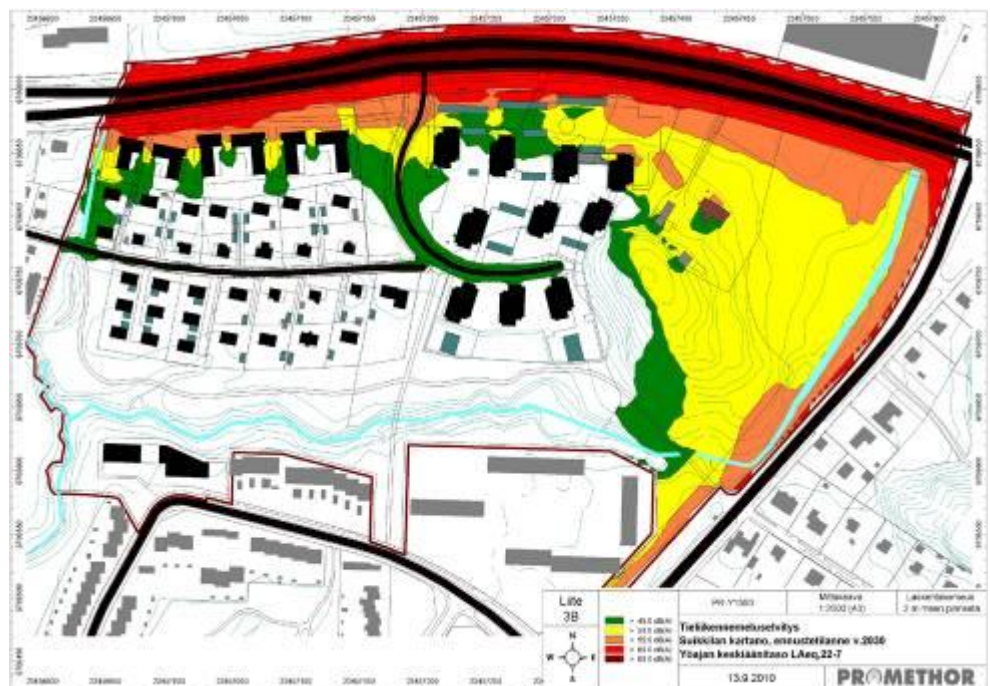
Liite
3B

> 45,0 dB(A)
> 50,0 dB(A)
> 55,0 dB(A)
> 60,0 dB(A)
> 65,0 dB(A)

N
W
E
S

PR-Y1503

Mittakaava
1:2000 (A3)

Laskentakorkeus
2 m maan pinnasta

Tieliikennemeluselvitys
Suikkilan kartano, ennustetilanne v.2030
Yöajan keskiäänitaso LAeq,22-7

13.9.2010

PROMETHOR